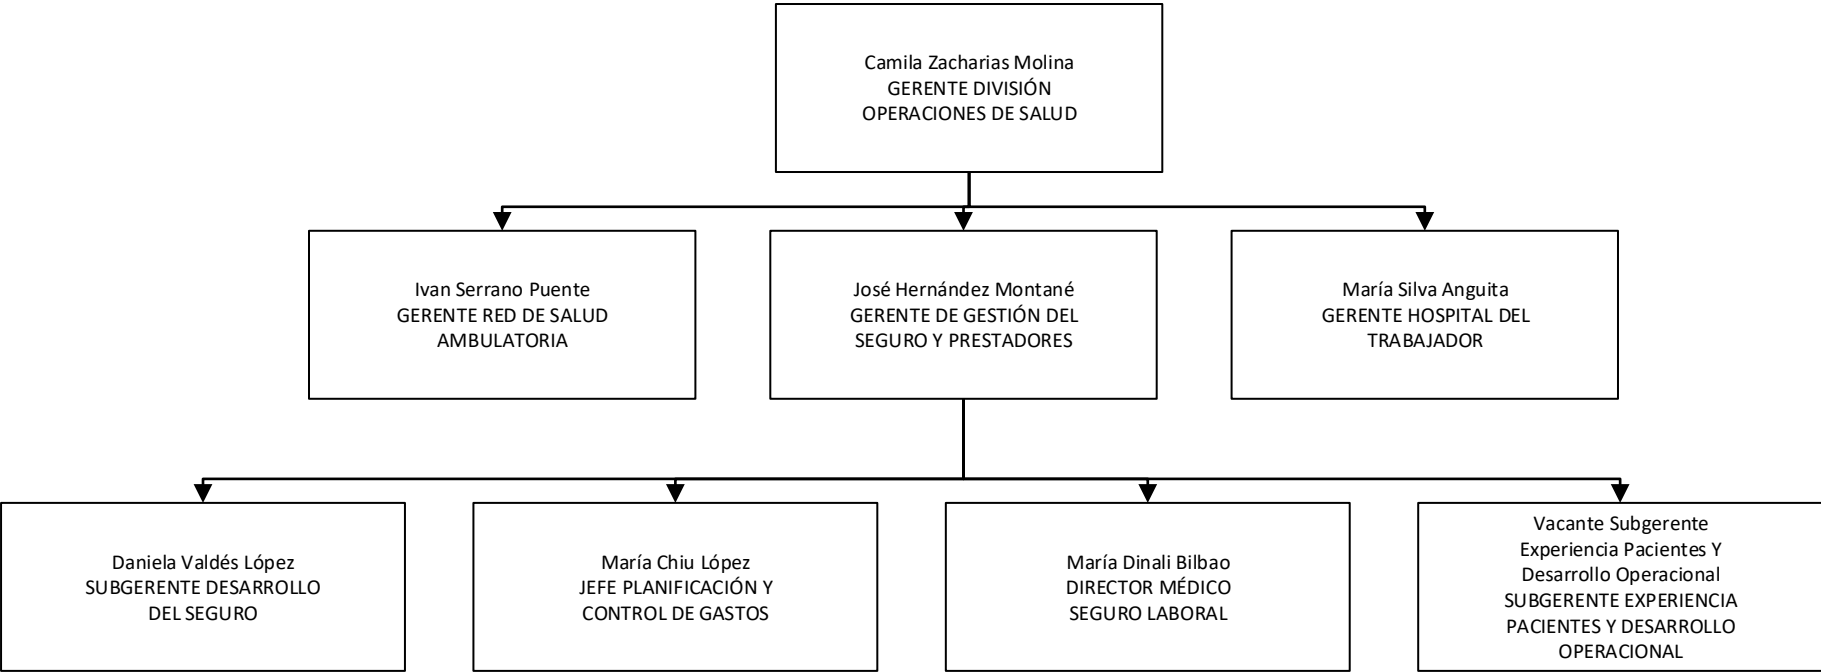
Camila Zacharias Molina
GERENTE DIVISIÓN
OPERACIONES DE SALUD

Ivan Serrano Puente
GERENTE RED DE SALUD
AMBULATORIA

José Hernández Montané
GERENTE DE GESTIÓN DEL
SEGURO Y PRESTADORES

María Silva Anguita
GERENTE HOSPITAL DEL
TRABAJADOR

Daniela Valdés López
SUBGERENTE DESARROLLO
DEL SEGURO

María Chiu López
JEFE PLANIFICACIÓN Y
CONTROL DE GASTOS

María Dinali Bilbao
DIRECTOR MÉDICO
SEGURO LABORAL

Vacante Subgerente
Experiencia Pacientes Y
Desarrollo Operacional
SUBGERENTE EXPERIENCIA
PACIENTES Y DESARROLLO
OPERACIONAL